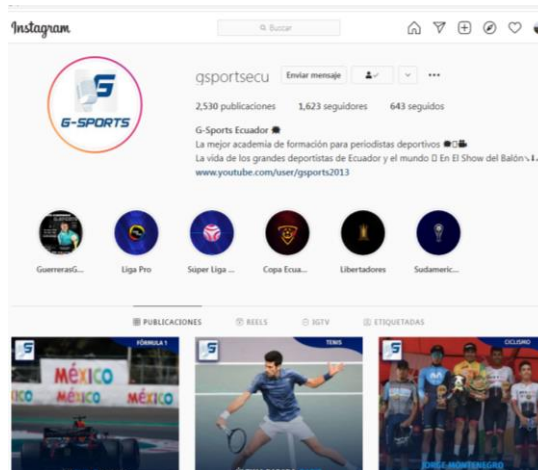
Instagram

Buscar

G-SPORTS

gsportsecu Enviar mensaje

2,530 publicaciones 1,623 seguidores 643 seguidos

G-Sports Ecuador
La mejor academia de formación para periodistas deportivos
La vida de los grandes deportistas de Ecuador y el mundo En El Show del Balón
www.youtube.com/user/gsports2013

GuerrerasG... Liga Pro Súper Liga ... Copa Ecua... Libertadores Sudameric...

PUBLICACIONES REELS IGTV ETIQUETADAS

FÓRMULA 1
MÉXICO MÉXICO MÉXICO

TENIS

CICLISMO
JORGE MONTENEGRO